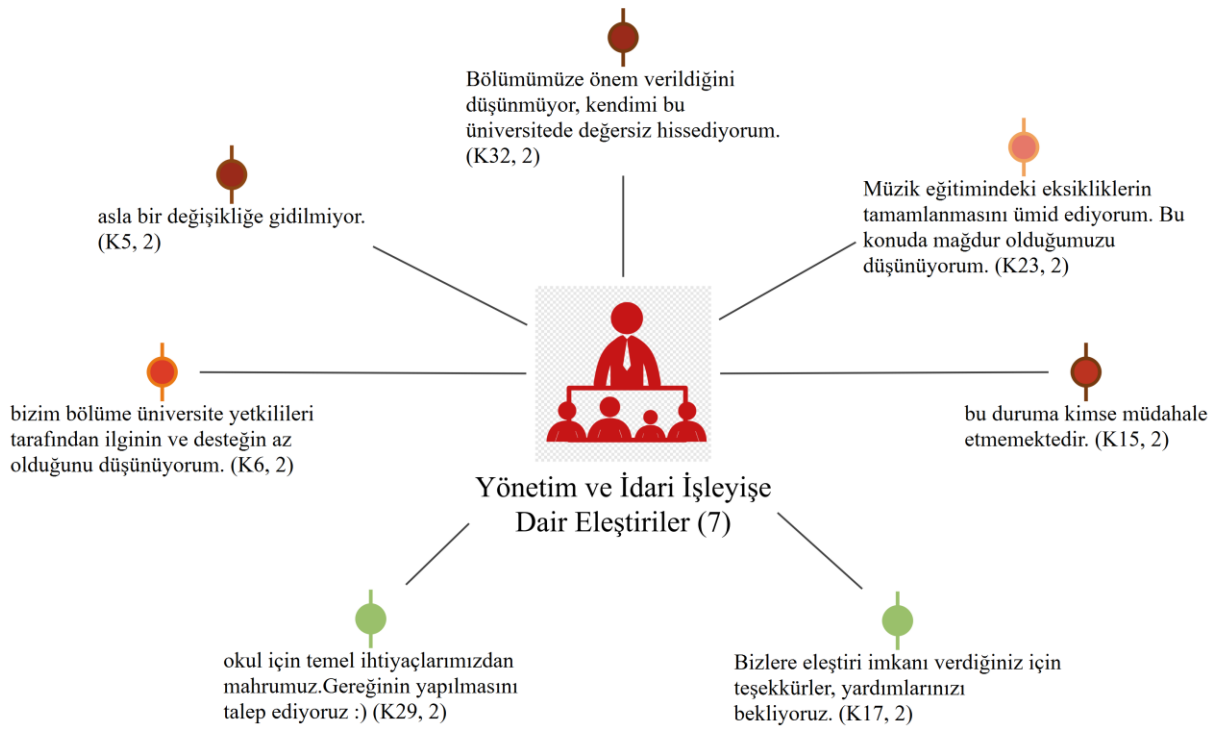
Bölümümüze önem verildiğini düşünmüyor, kendimi bu üniversitede değersiz hissediyorum. (K32, 2)

asla bir değişikliğe gidilmiyor. (K5, 2)

Müzik eğitimindeki eksikliklerin tamamlanmasını ümid ediyorum. Bu konuda mağdur olduğumuzu düşünüyorum. (K23, 2)

bizim bölüme üniversite yetkilileri tarafından ilginin ve desteğin az olduğunu düşünüyorum. (K6, 2)

bu duruma kimse müdahale etmemektedir. (K15, 2)

Yönetim ve İdari İşleyişe Dair Eleştiriler (7)

okul için temel ihtiyaçlarımızdan mahrumuz.Gereğinin yapılmasını talep ediyoruz :) (K29, 2)

Bizlere eleştiri imkanı verdiğiniz için teşekkürler, yardımlarınızı bekliyoruz. (K17, 2)